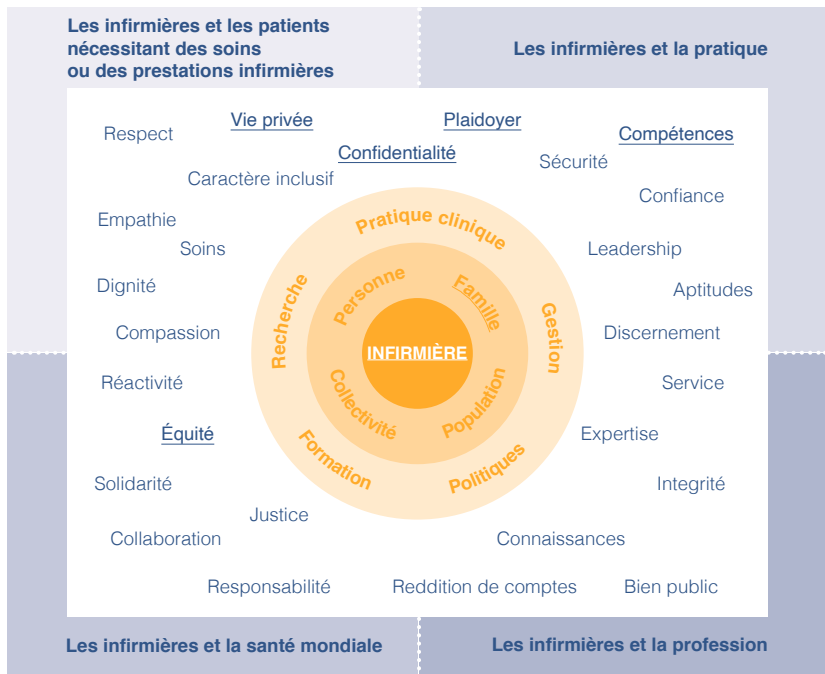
Les infirmières et les patients nécessitant des soins ou des prestations infirmières

Les infirmières et la pratique

Respect
Vie privée
Plaidoyer
Compétences
Confidentialité
Sécurité
Caractère inclusif
Confiance
Empathie
Soins
Leadership
Dignité
Aptitudes
Compassion
Discernement
Réactivité
Service
Équité
Expertise
Solidarité
Integrité
Justice
Collaboration
Connaissances
Responsabilité
Reddition de comptes
Bien public

Pratique clinique
Recherche
Gestion
Formation
Politiques
Personne
Famille
Collectivité
Population
INFIRMIÈRE

Les infirmières et la santé mondiale

Les infirmières et la profession